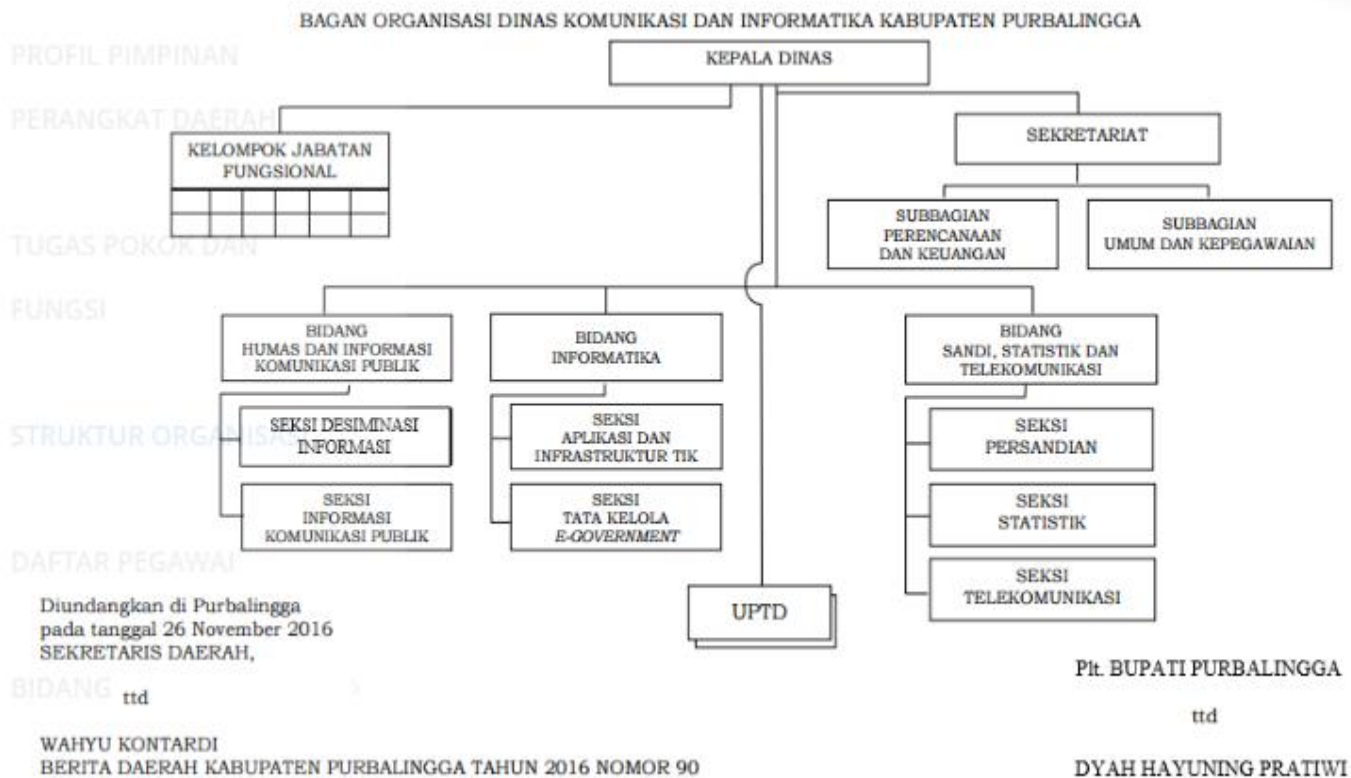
BAGAN ORGANISASI DINAS KOMUNIKASI DAN INFORMATIKA KABUPATEN PURBALINGGA

PROFIL PIMPINAN

PERANGKAT DAERAH

KEPALA DINAS

KELOMPOK JABATAN FUNGSIONAL

SEKRETARIAT

SUBBAGIAN PERENCANAAN DAN KEUANGAN

SUBBAGIAN UMUM DAN KEPEGAWAIAN

TUGAS POKOK DAN

FUNGSI

BIDANG HUMAS DAN INFORMASI KOMUNIKASI PUBLIK

SEKSI DESIMINASI INFORMASI

SEKSI INFORMASI KOMUNIKASI PUBLIK

BIDANG INFORMATIKA

SEKSI APLIKASI DAN INFRASTRUKTUR TIK

SEKSI TATA KELOLA E-GOVERNMENT

BIDANG SANDI, STATISTIK DAN TELEKOMUNIKASI

SEKSI PERSANDIAN

SEKSI STATISTIK

SEKSI TELEKOMUNIKASI

STRUKTUR ORGANISASI

UPTD

DAFTAR PEGAWAI

Diundangkan di Purbalingga
pada tanggal 26 November 2016
SEKRETARIS DAERAH,

BIDANG

ttd

WAHYU KONTARDI
BERITA DAERAH KABUPATEN PURBALINGGA TAHUN 2016 NOMOR 90

Plt. BUPATI PURBALINGGA

ttd

DYAH HAYUNING PRATIWI